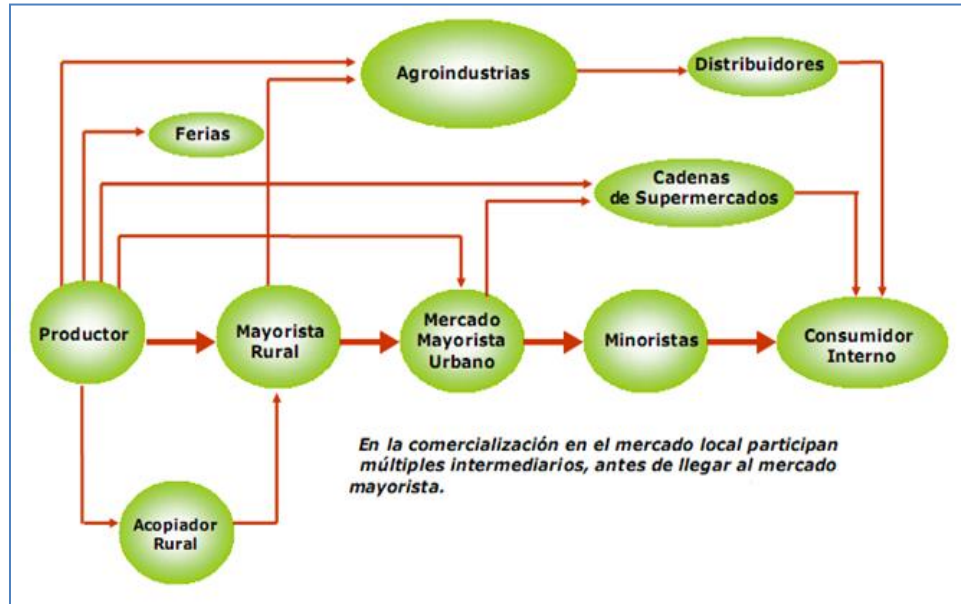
Agroindustrias

Distribuidores

Ferias

Cadenas de Supermercados

Productor

Mayorista Rural

Mercado Mayorista Urbano

Minoristas

Consumidor Interno

Acopiador Rural

En la comercialización en el mercado local participan múltiples intermediarios, antes de llegar al mercado mayorista.